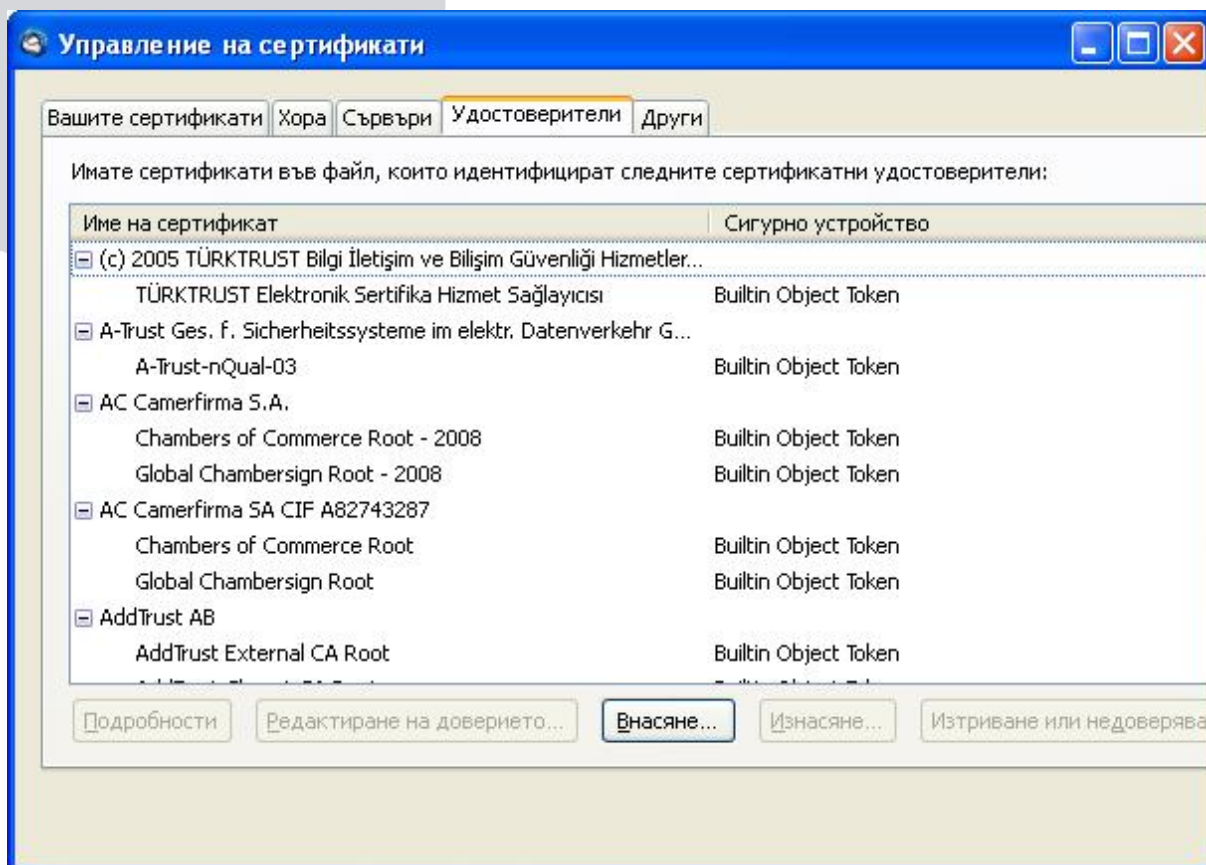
Управление на сертификати

Вашите сертификати | Хора | Сървъри | Удостоверители | Други

Имате сертификати във файл, които идентифицират следните сертификатни удостоверители:

| Име на сертификат | Сигурно устройство |
|---|---|
| ⊟ (c) 2005 TÜRKTRUST Bilgi İletişim ve Bilişim Güvenliği Hizmetler... | |
| TÜRKTRUST Elektronik Sertifika Hizmet Sağlayıcısı | Builtin Object Token |
| ⊟ A-Trust Ges. f. Sicherheitssysteme im elektr. Datenverkehr G... | |
| A-Trust-nQual-03 | Builtin Object Token |
| ⊟ AC Camerfirma S.A. | |
| Chambers of Commerce Root - 2008 | Builtin Object Token |
| Global Chambersign Root - 2008 | Builtin Object Token |
| ⊟ AC Camerfirma SA CIF A82743287 | |
| Chambers of Commerce Root | Builtin Object Token |
| Global Chambersign Root | Builtin Object Token |
| ⊟ AddTrust AB | |
| AddTrust External CA Root | Builtin Object Token |
| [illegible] | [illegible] |

Подробности | Редактиране на доверието... | Внасяне... | Изнасяне... | Изтриване или недоверява